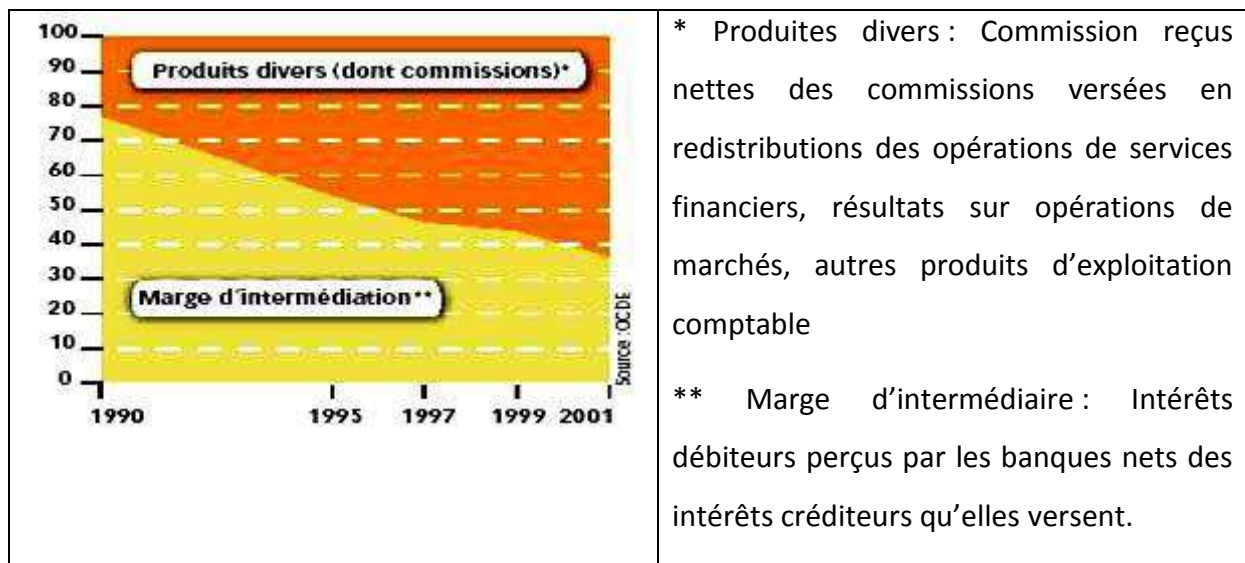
| 100 90 80 70 60 50 40 30 20 10 0 Produits divers (dont commissions)* Marge d'intermédiation** Source : OCDE 1990 1995 1997 1999 2001 | * Produites divers : Commission reçus nettes des commissions versées en redistributions des opérations de services financiers, résultats sur opérations de marchés, autres produits d'exploitation comptable<br><br>** Marge d'intermédiaire : Intérêts débiteurs perçus par les banques nets des intérêts créditeurs qu'elles versent. |
|---|---|